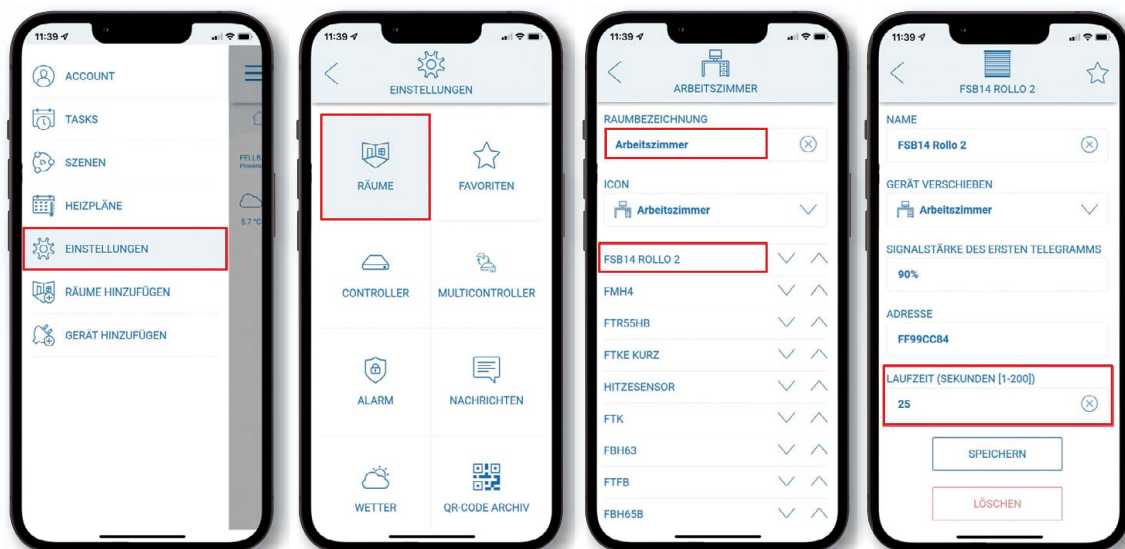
11:39

ACCOUNT

TASKS

SZENEN

HEIZPLÄNE

EINSTELLUNGEN

RÄUME HINZUFÜGEN

GERÄT HINZUFÜGEN

FELLB
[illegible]

5.7 °C

11:39

EINSTELLUNGEN

RÄUME

FAVORITEN

CONTROLLER

MULTICONTROLLER

ALARM

NACHRICHTEN

WETTER

QR-CODE ARCHIV

11:39

ARBEITSZIMMER

RAUMBEZEICHNUNG

Arbeitszimmer

ICON

Arbeitszimmer

FSB14 ROLLO 2

FMH4

FTR55HB

FTKE KURZ

HITZESENSOR

FTK

FBH63

FTFB

FBH65B

11:39

FSB14 ROLLO 2

NAME

FSB14 Rollo 2

GERÄT VERSCHIEBEN

Arbeitszimmer

SIGNALSTÄRKE DES ERSTEN TELEGRAMMS

90%

ADRESSE

FF99CC84

LAUFZEIT (SEKUNDEN [1-200])

25

SPEICHERN

LÖSCHEN